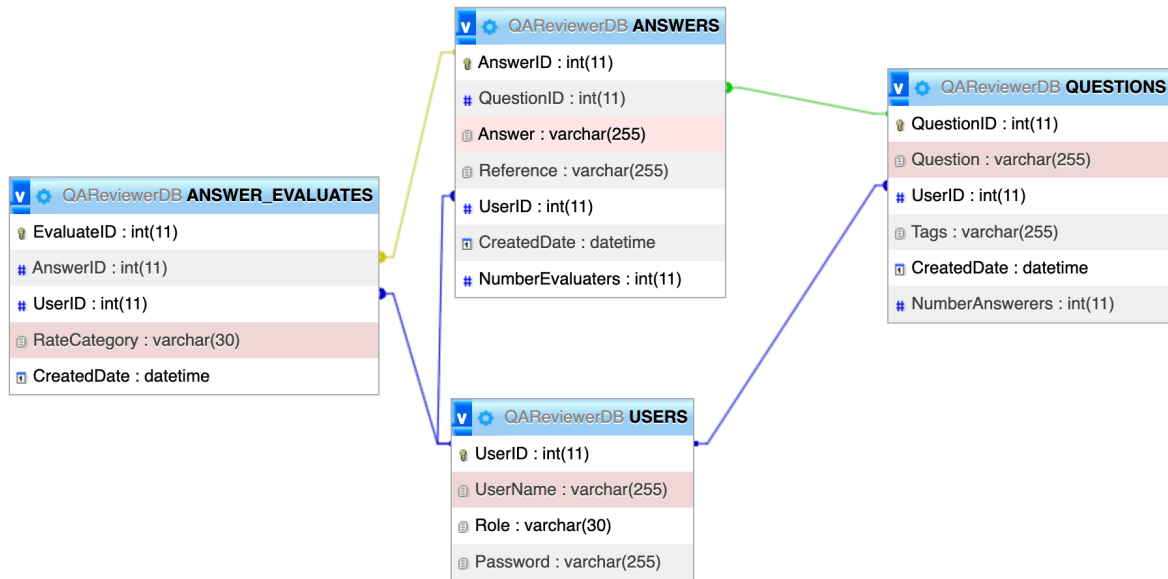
v QAReviewerDB ANSWERS
AnswerID : int(11)
QuestionID : int(11)
Answer : varchar(255)
Reference : varchar(255)
UserID : int(11)
CreatedDate : datetime
NumberEvaluaters : int(11)

v QAReviewerDB QUESTIONS
QuestionID : int(11)
Question : varchar(255)
UserID : int(11)
Tags : varchar(255)
CreatedDate : datetime
NumberAnswerers : int(11)

v QAReviewerDB ANSWER_EVALUATES
EvaluateID : int(11)
AnswerID : int(11)
UserID : int(11)
RateCategory : varchar(30)
CreatedDate : datetime

v QAReviewerDB USERS
UserID : int(11)
UserName : varchar(255)
Role : varchar(30)
Password : varchar(255)